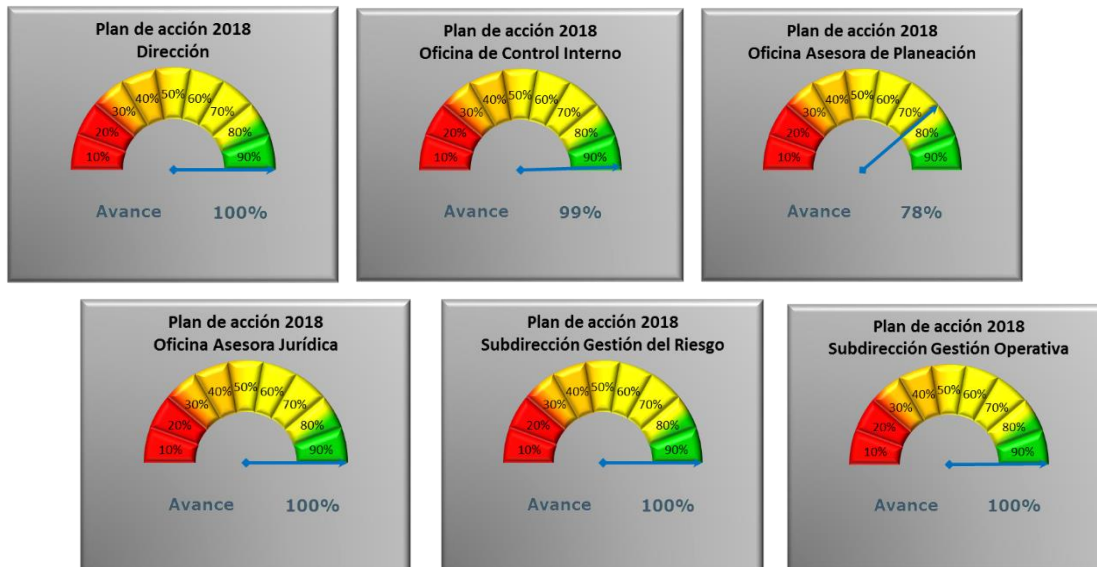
Plan de acción 2018
Dirección

10% 20% 30% 40% 50% 60% 70% 80% 90%

Avance 100%

Plan de acción 2018
Oficina de Control Interno

10% 20% 30% 40% 50% 60% 70% 80% 90%

Avance 99%

Plan de acción 2018
Oficina Asesora de Planeación

10% 20% 30% 40% 50% 60% 70% 80% 90%

Avance 78%

Plan de acción 2018
Oficina Asesora Jurídica

10% 20% 30% 40% 50% 60% 70% 80% 90%

Avance 100%

Plan de acción 2018
Subdirección Gestión del Riesgo

10% 20% 30% 40% 50% 60% 70% 80% 90%

Avance 100%

Plan de acción 2018
Subdirección Gestión Operativa

10% 20% 30% 40% 50% 60% 70% 80% 90%

Avance 100%